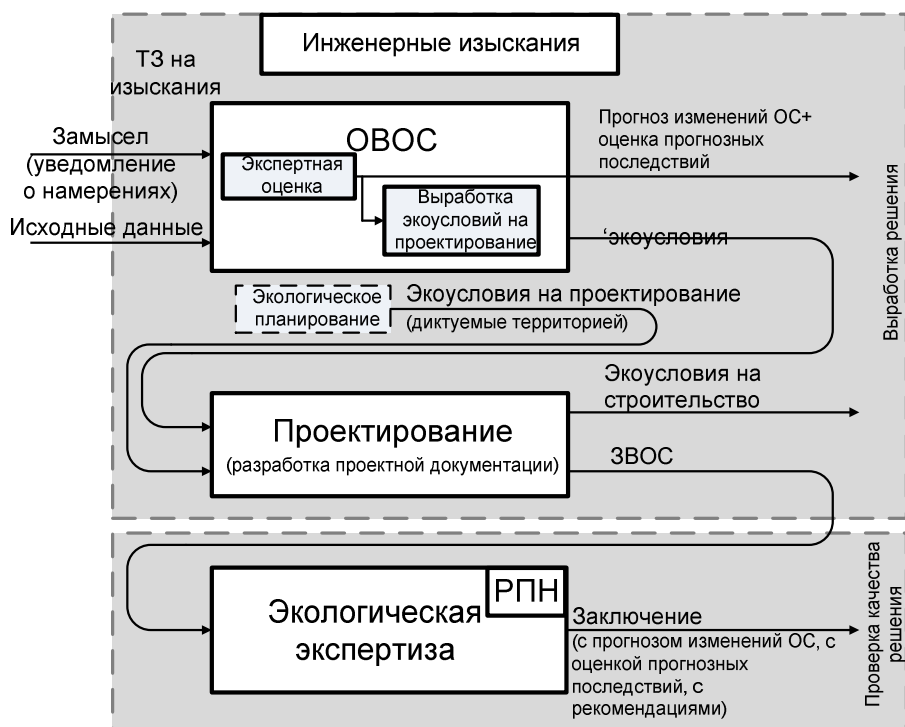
Инженерные изыскания

ТЗ на изыскания

Замысел (уведомление о намерениях)

Исходные данные

ОВОС

Экспертная оценка

Выработка экоусловий на проектирование

Прогноз изменений ОС+ оценка прогнозных последствий

‘экоусловия

Выработка решения

Экологическое планирование

Экоусловия на проектирование (диктуемые территорией)

Экоусловия на строительство

Проектирование
(разработка проектной документации)

ЗВОС

Экологическая экспертиза

РПН

Заключение
(с прогнозом изменений ОС, с оценкой прогнозных последствий, с рекомендациями)

Проверка качества решения